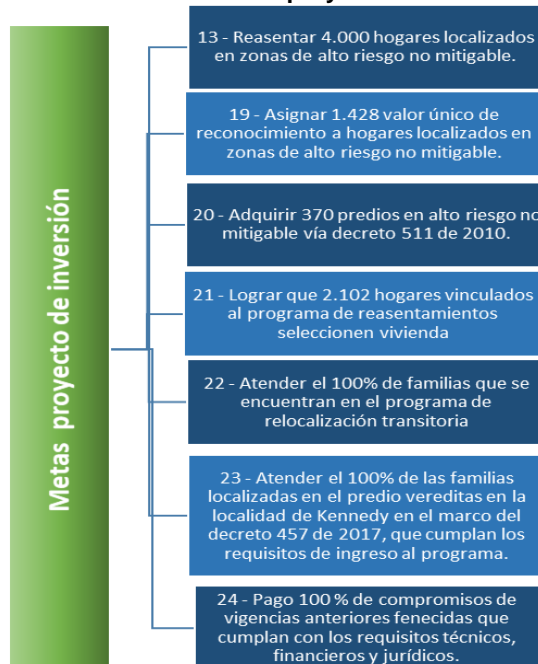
Metas proyecto de inversión

13 - Reasentar 4.000 hogares localizados en zonas de alto riesgo no mitigable.

19 - Asignar 1.428 valor único de reconocimiento a hogares localizados en zonas de alto riesgo no mitigable.

20 - Adquirir 370 predios en alto riesgo no mitigable vía decreto 511 de 2010.

21 - Lograr que 2.102 hogares vinculados al programa de reasentamientos seleccionen vivienda

22 - Atender el 100% de familias que se encuentran en el programa de relocalización transitoria

23 - Atender el 100% de las familias localizadas en el predio vereditas en la localidad de Kennedy en el marco del decreto 457 de 2017, que cumplan los requisitos de ingreso al programa.

24 - Pago 100 % de compromisos de vigencias anteriores fenecidas que cumplan con los requisitos técnicos, financieros y jurídicos.